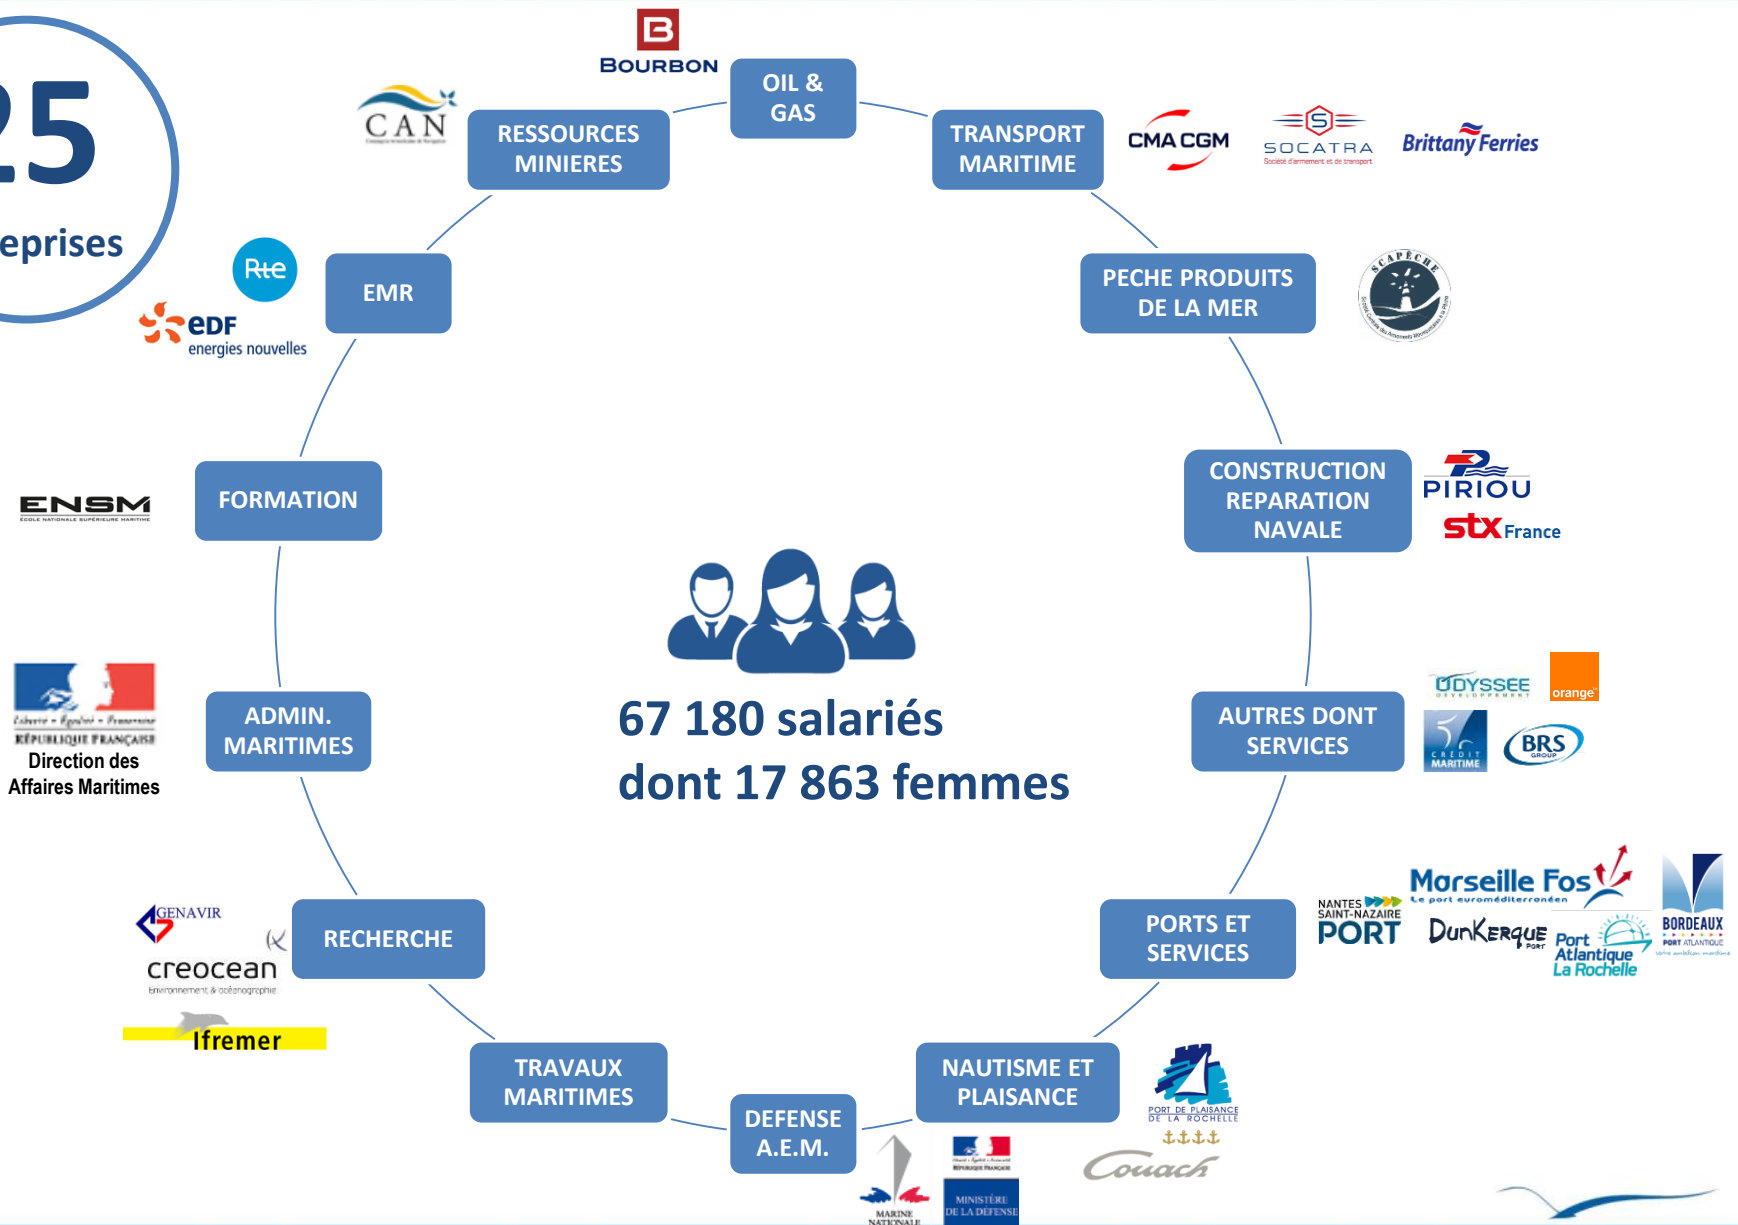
25
eprises

BOURBON

OIL & GAS

CAN

RESSOURCES MINIERES

TRANSPORT MARITIME

CMA CGM

SOCATRA
Société d'armement et de transport

Brittany Ferries

Rte

EMR

edf
energies nouvelles

PECHE PRODUITS DE LA MER

SCAPÊCHE

ENSM
ÉCOLE NATIONALE SUPÉRIEURE MARITIME

FORMATION

CONSTRUCTION REPARATION NAVALE

PIRIOU

stx France

67 180 salariés
dont 17 863 femmes

Liberté • Égalité • Fraternité
RÉPUBLIQUE FRANÇAISE
Direction des Affaires Maritimes

ADMIN. MARITIMES

ODYSSEE DEVELOPPEMENT

orange

CRÉDIT MARITIME

BRS GROUP

AUTRES DONT SERVICES

GENAVIR

creocean
Environnement & océanographie

Ifremer

RECHERCHE

Marseille Fos
Le port euroméditerranéen

NANTES SAINT-NAZAIRE PORT

DunKerque PORT

Port Atlantique La Rochelle

BORDEAUX PORT ATLANTIQUE

PORTS ET SERVICES

TRAVAUX MARITIMES

DEFENSE A.E.M.

NAUTISME ET PLAISANCE

PORT DE PLAISANCE DE LA ROCHELLE

Couach

MARINE NATIONALE

RÉPUBLIQUE FRANÇAISE
MINISTÈRE DE LA DÉFENSE